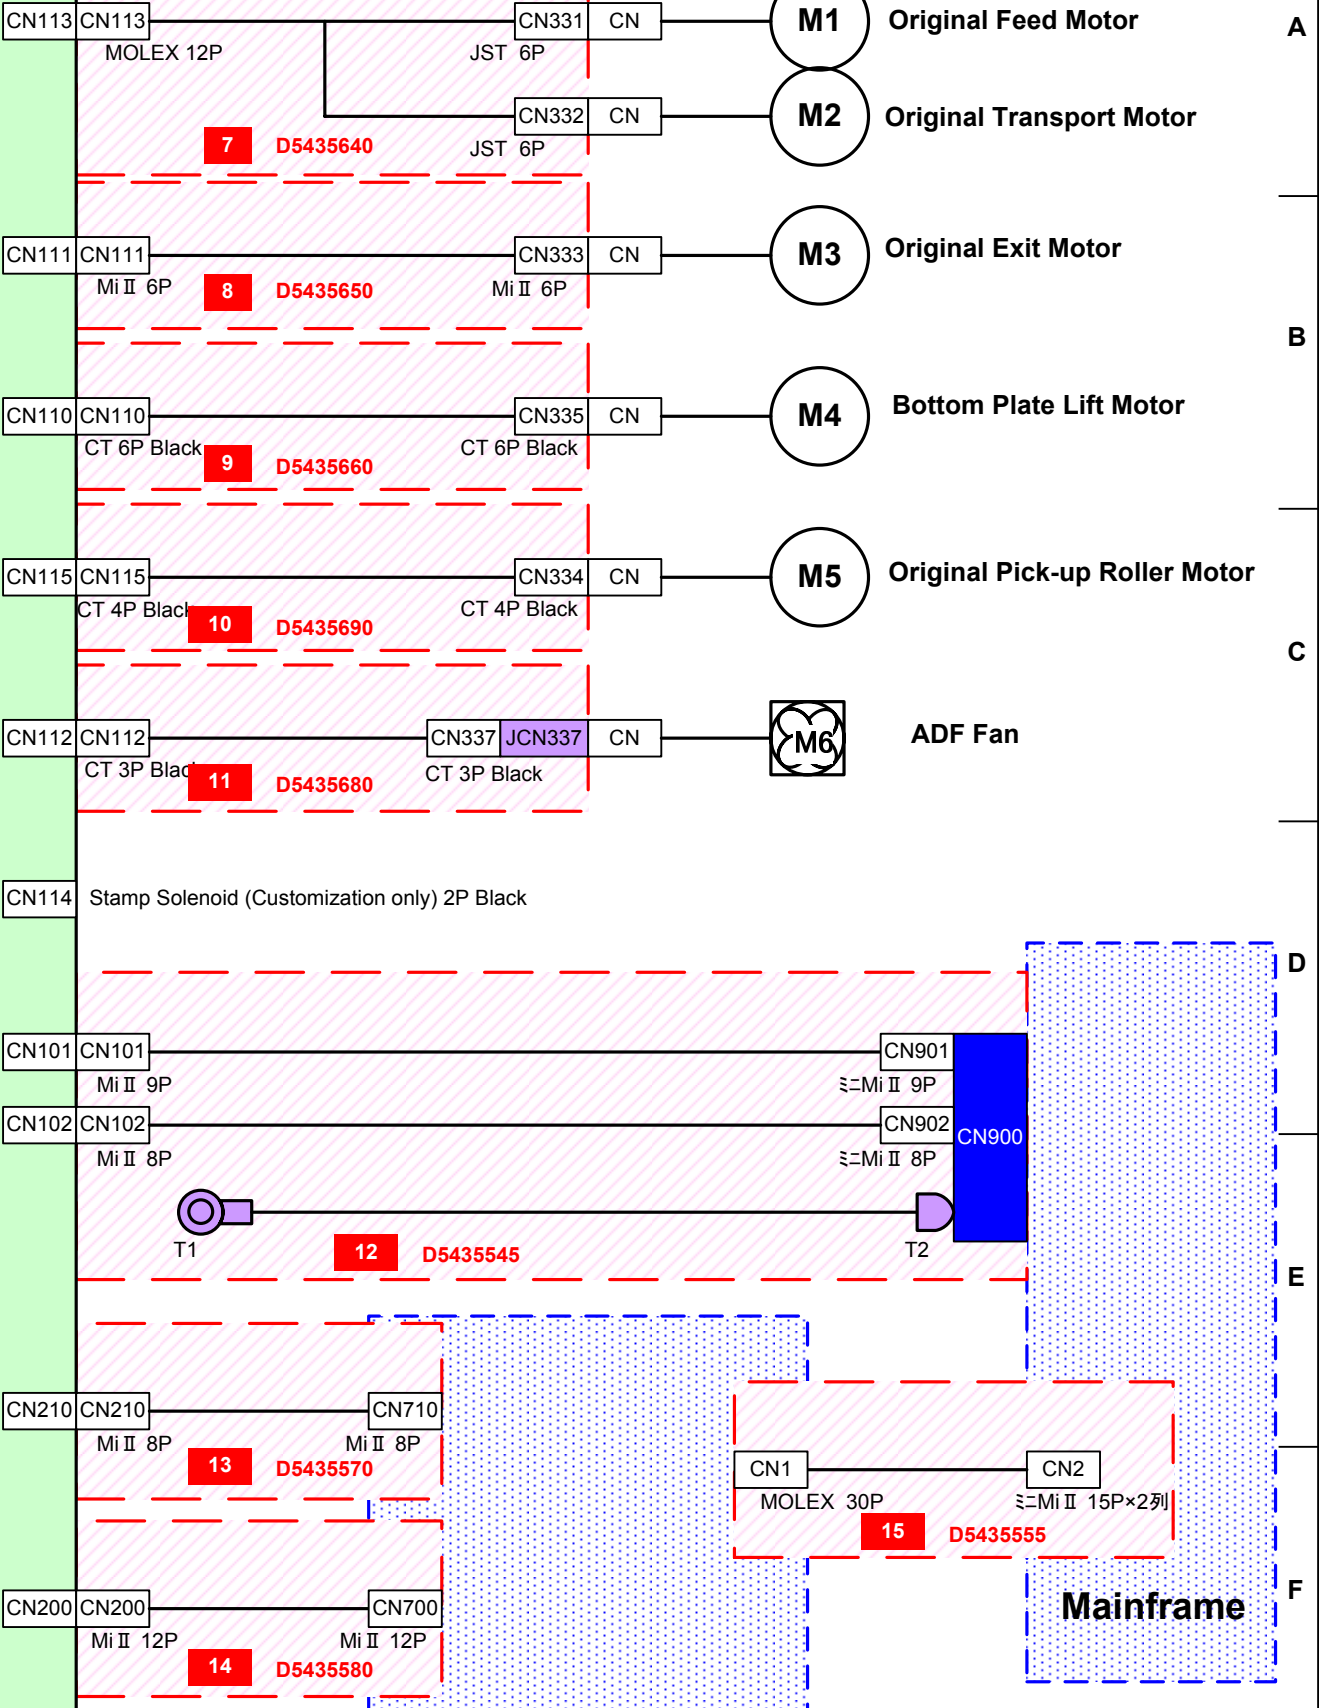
CN113 CN113
MOLEX 12P
CN331 CN
JST 6P
M1 Original Feed Motor
A
CN332 CN
JST 6P
M2 Original Transport Motor
7 D5435640

CN111 CN111
MiⅡ 6P
8 D5435650
CN333 CN
MiⅡ 6P
M3 Original Exit Motor
B

CN110 CN110
CT 6P Black
9 D5435660
CN335 CN
CT 6P Black
M4 Bottom Plate Lift Motor

CN115 CN115
CT 4P Black
10 D5435690
CN334 CN
CT 4P Black
M5 Original Pick-up Roller Motor
C

CN112 CN112
CT 3P Black
11 D5435680
CN337 JCN337 CN
CT 3P Black
M6 ADF Fan

CN114 Stamp Solenoid (Customization only) 2P Black
D

CN101 CN101
MiⅡ 9P
CN901
ミニMiⅡ 9P
CN102 CN102
MiⅡ 8P
CN902
ミニMiⅡ 8P
CN900
T1
12 D5435545
T2
E

CN210 CN210
MiⅡ 8P
CN710
MiⅡ 8P
13 D5435570

CN1
MOLEX 30P
CN2
ミニMiⅡ 15P×2列
15 D5435555

CN200 CN200
MiⅡ 12P
CN700
MiⅡ 12P
14 D5435580
Mainframe
F